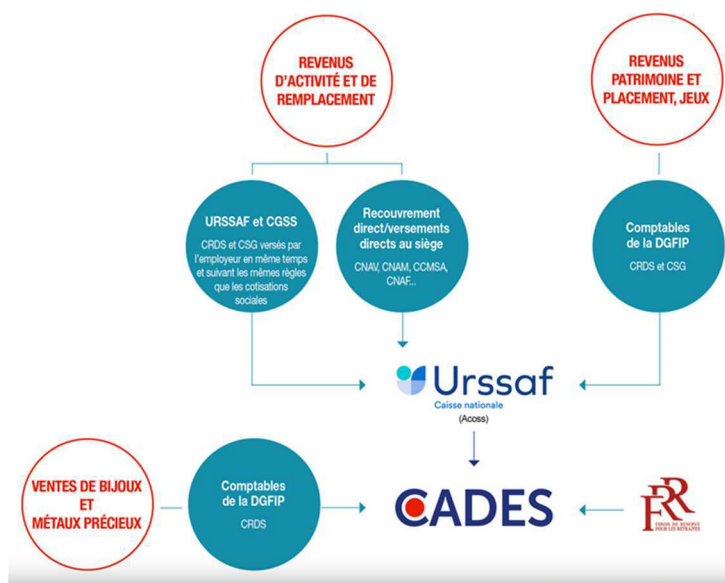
REVENUS D'ACTIVITÉ ET DE REMPLACEMENT

REVENUS PATRIMOINE ET PLACEMENT, JEUX

URSSAF et CGSS

CRDS et CSG versés par l'employeur en même temps et suivant les mêmes règles que les cotisations sociales

Recouvrement direct/versements directs au siège

CNAV, CNAM, CCMSA, CNAF...

Comptables de la DGFIP

CRDS et CSG

Urssaf
Caisse nationale
(Acoss)

VENTES DE BIJOUX ET MÉTAUX PRÉCIEUX

Comptables de la DGFIP

CRDS

CADES

FRR
FONDS DE RÉSERVE POUR LES RETRAITES